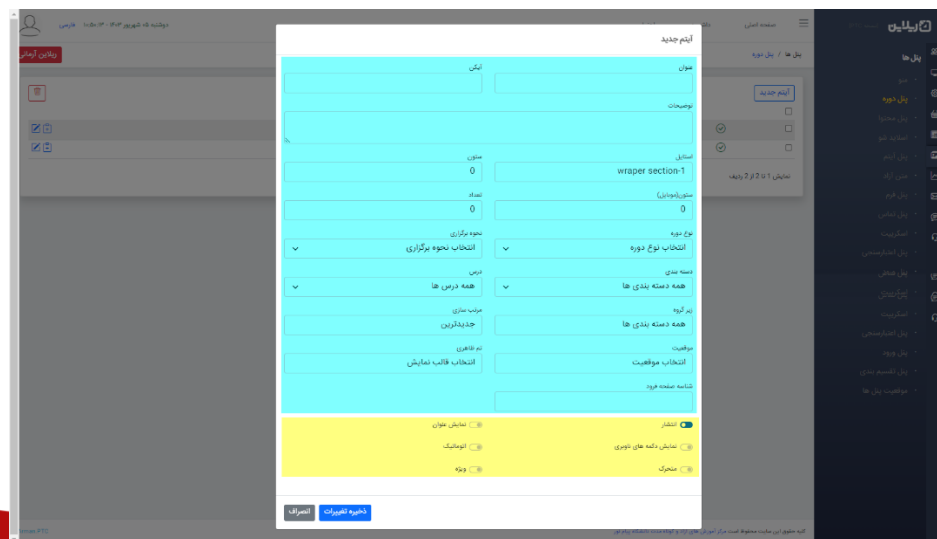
آیتم جدید

عنوان

آیکن

توضیحات

استایل
wraper section-1

ستون
0

ستون(موبایل)
0

تعداد
0

نوع دوره
انتخاب نوع دوره

نحوه برگزاری
انتخاب نحوه برگزاری

دسته بندی
همه دسته بندی ها

درس
همه درس ها

زیر گروه
همه دسته بندی ها

مرتب سازی
جدیدترین

موقعیت
انتخاب موقعیت

تم ظاهری
انتخاب قالب نمایش

شناسه صفحه مورد

انتشار

نمایش عنوان

نمایش دکمه های ناوبری

اتوماتیک

متحرک

ویژه

ذخیره تغییرات
انصراف

ریلاین

پنل ها

پنل دوره

پنل ها / پنل دوره

آیتم جدید

نمایش 1 تا 2 از 2 ردیف

ریلاین آزمایشی

صفحه اصلی